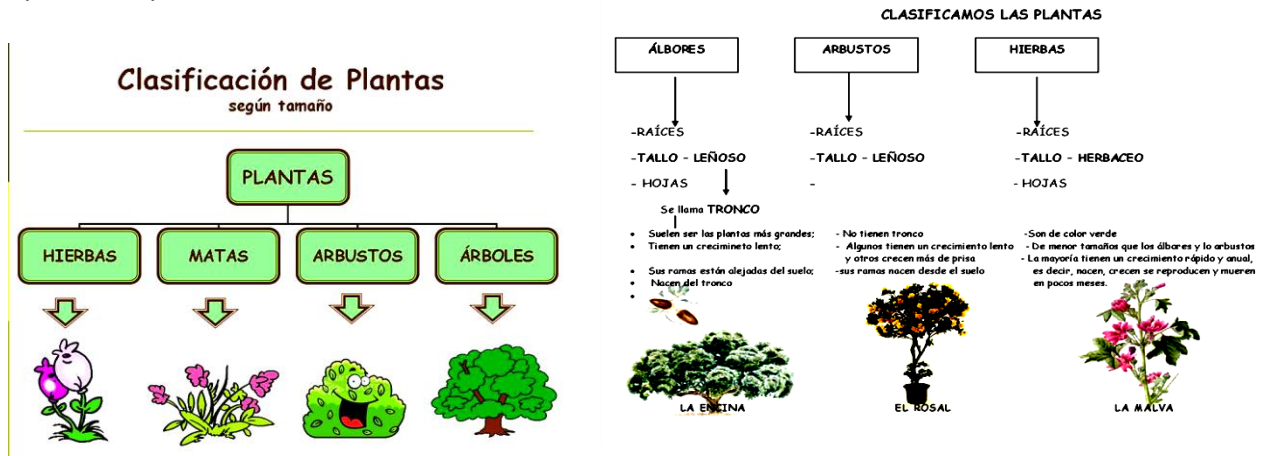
Clasificación de Plantas
según tamaño

PLANTAS

HIERBAS

MATAS

ARBUSTOS

ÁRBOLES

CLASIFICAMOS LAS PLANTAS

ÁLBORES

ARBUSTOS

HIERBAS

-RAÍCES
-TALLO - LEÑOSO
- HOJAS
Se llama TRONCO

-RAÍCES
-TALLO - LEÑOSO
-

-RAÍCES
-TALLO - HERBACEO
- HOJAS

• Suelen ser las plantas más grandes;
• Tienen un crecimineto lento;
• Sus ramas están alejadas del suelo;
• Nacen del tronco
•

- No tienen tronco
- Algunos tienen un crecimiento lento y otros crecen más de prisa
-sus ramas nacen desde el suelo

-Son de color verde
- De menor tamaños que los álbores y lo arbustos
- La mayoría tienen un crecimiento rápido y anual, es decir, nacen, crecen se reproducen y mueren en pocos meses.

LA ENCINA

EL ROSAL

LA MALVA